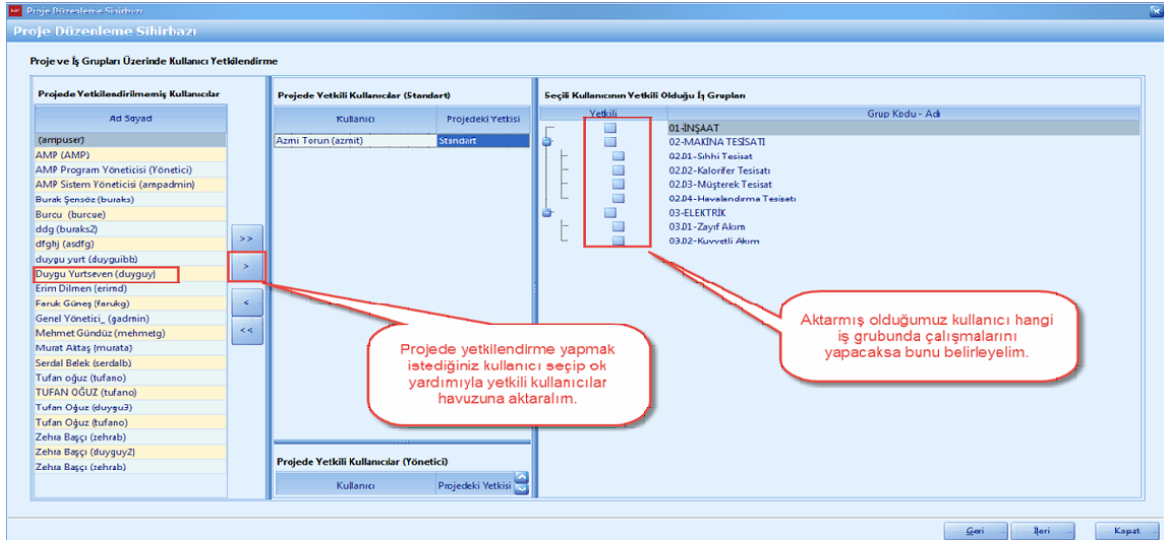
Proje Düzenleme Sihirbazı

Proje Düzenleme Sihirbazı

Proje ve İş Grupları Üzerinde Kullanıcı Yetkilendirme

Projede Yetkilendirilmemiş Kullanıcılar

| Ad Soyadı |
|---|
| (ampuser) |
| AMP (AMP) |
| AMP Program Yöneticisi (Yönetici) |
| AMP Sistem Yöneticisi (ampadmin) |
| Burak Şensöz (buraks) |
| Burcu (burcue) |
| ddg (buraks2) |
| dfghj (asdfg) |
| duygu yurt (duyguibb) |
| Duygu Yurtseven (duyguy) |
| Erim Dilmen (erimd) |
| Faruk Güneş (farukg) |
| Genel Yönetici_ (gadmin) |
| Mehmet Gündüz (mehmetg) |
| Murat Aktaş (murata) |
| Serdal Belek (serdalb) |
| Tufan oğuz (tufano) |
| TUFAN OĞUZ (tufano) |
| Tufan Oğuz (duygu3) |
| Tufan Oğuz (tufano) |
| Zehra Başçı (zehrab) |
| Zehra Başçı (duyguy2) |
| Zehra Başçı (zehrab) |

>>
>
<
<<

Projede Yetkili Kullanıcılar (Standart)

| Kullanıcı | Projedeki Yetkisi |
|---|---|
| Azmi Torun (azmit) | Standart |

Projede Yetkili Kullanıcılar (Yönetici)

| Kullanıcı | Projedeki Yetkisi |
|---|---|

Seçili Kullanıcının Yetkili Olduğu İş Grupları

| Yetkili | Grup Kodu - Adı |
|---|---|
| | 01-İNŞAAT |
| | 02-MAKİNA TESİSATI |
| | 02.01-Sıhhi Tesisat |
| | 02.02-Kalorifer Tesisatı |
| | 02.03-Müşterek Tesisat |
| | 02.04-Havalandırma Tesisatı |
| | 03-ELEKTRİK |
| | 03.01-Zayıf Akım |
| | 03.02-Kuvvetli Akım |

Projede yetkilendirme yapmak istediğiniz kullanıcı seçip ok yardımıyla yetkili kullanıcılar havuzuna aktaralım.

Aktarmış olduğumuz kullanıcı hangi iş grubunda çalışmalarını yapacaksa bunu belirleyelim.

Geri
İleri
Kapat